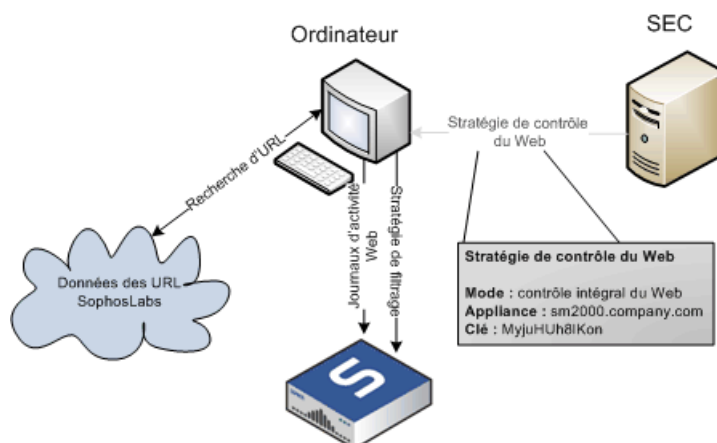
Ordinateur

SEC

Stratégie de contrôle du Web

Recherche d'URL

Journaux d'activité Web

Stratégie de filtrage

Données des URL SophosLabs

**Stratégie de contrôle du Web**

**Mode :** contrôle intégral du Web
**Appliance :** sm2000.company.com
**Clé :** MyjuHUh8lKon